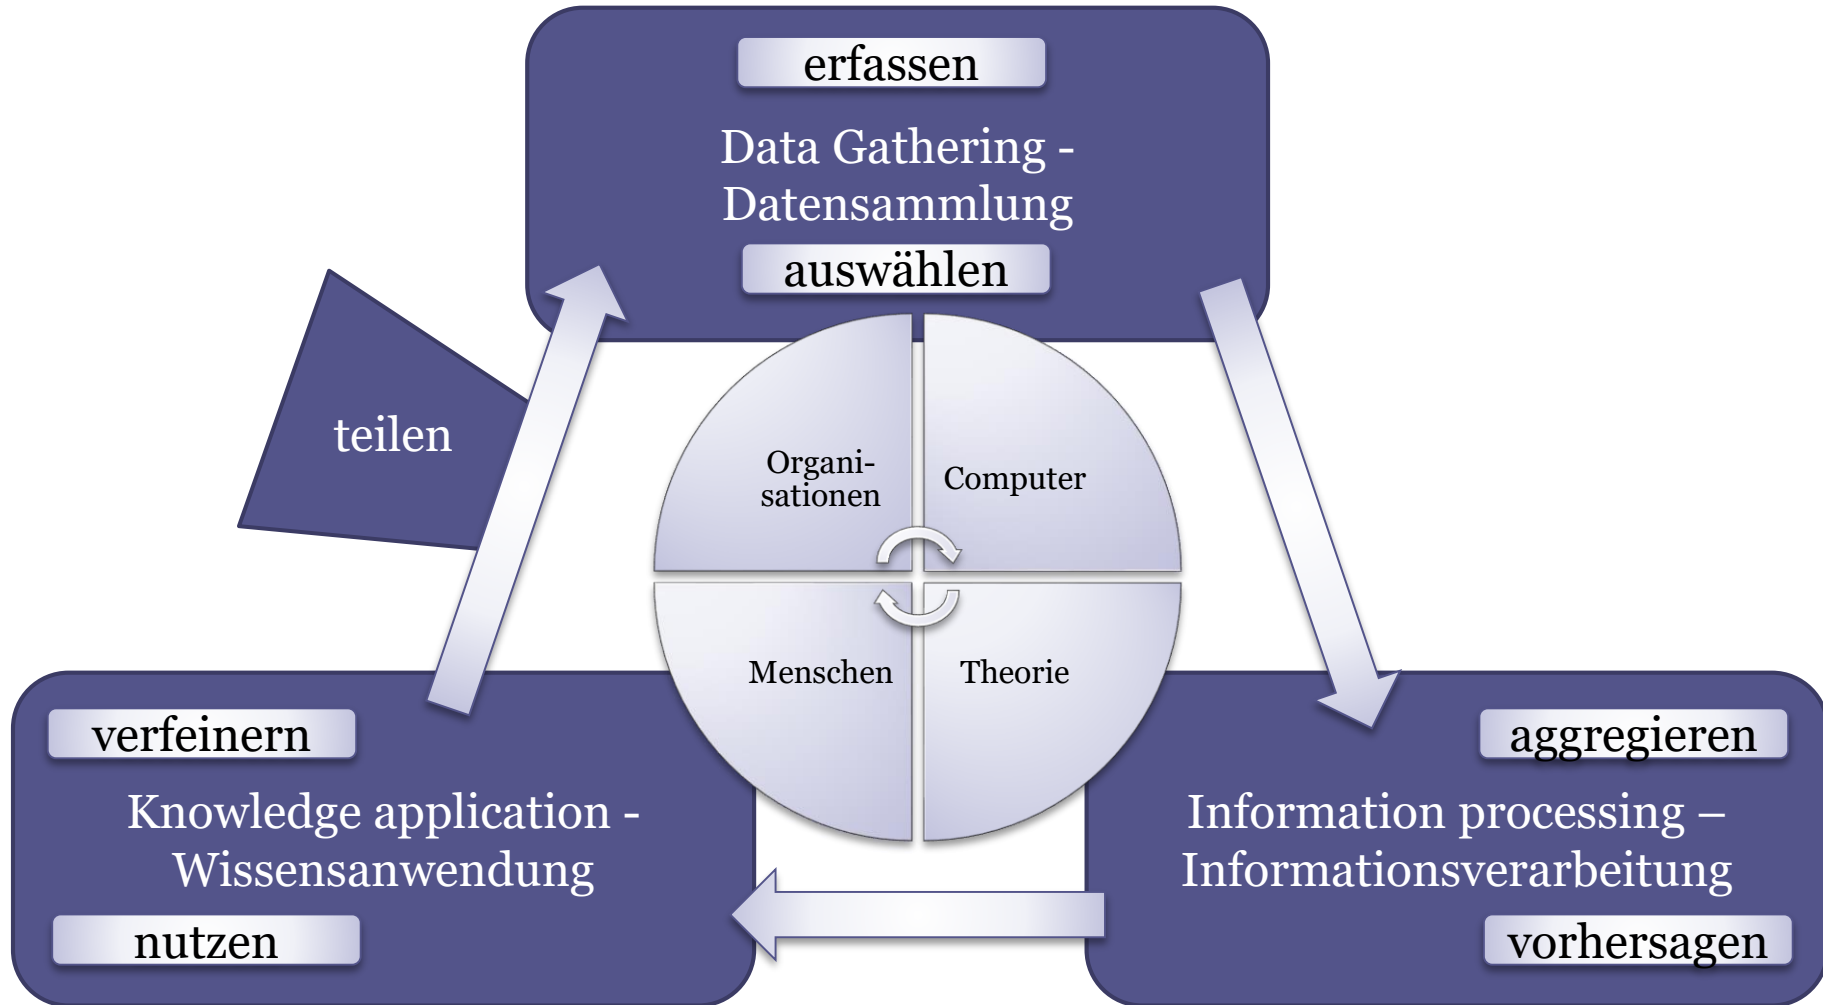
erfassen

Data Gathering - Datensammlung

auswählen

teilen

Organisationen

Computer

Menschen

Theorie

verfeinern

Knowledge application - Wissensanwendung

nutzen

aggregieren

Information processing – Informationsverarbeitung

vorhersagen